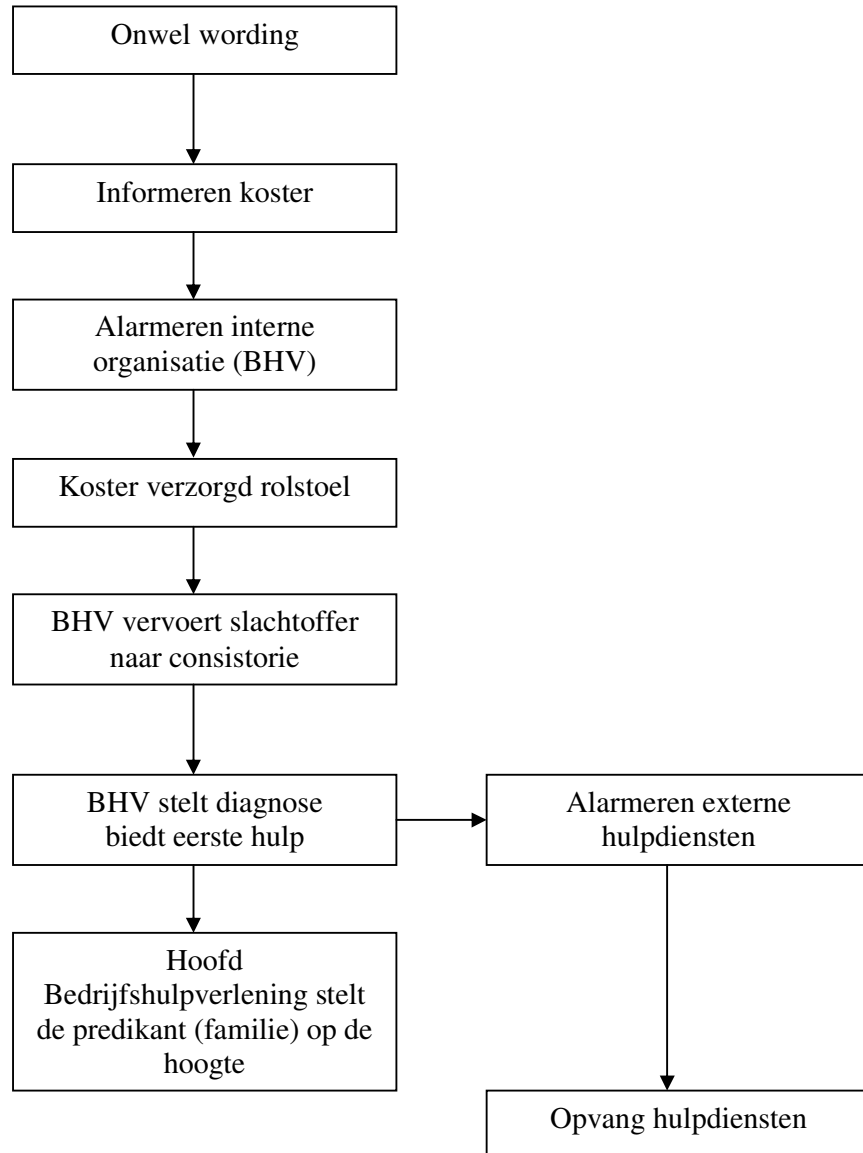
Onwel wording

Informeren koster

Alarmeren interne organisatie (BHV)

Koster verzorgd rolstoel

BHV vervoert slachtoffer naar consistorie

BHV stelt diagnose biedt eerste hulp

Alarmeren externe hulpdiensten

Hoofd Bedrijfshulpverlening stelt de predikant (familie) op de hoogte

Opvang hulpdiensten